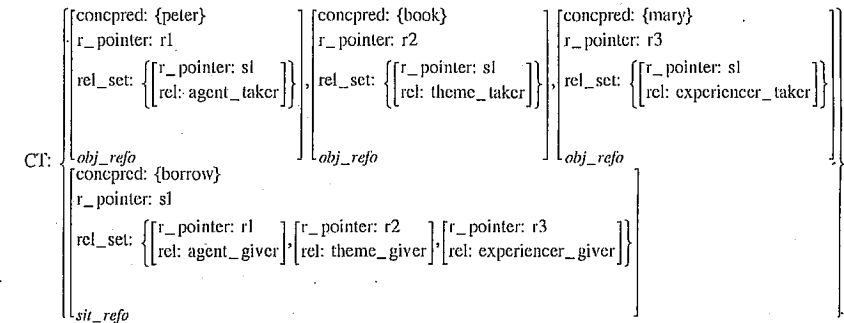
CT: $\left\{ \begin{bmatrix} \text{concpred: \{peter\}} \\ \text{r\_pointer: r1} \\ \text{rel\_set: } \left\{ \begin{bmatrix} \text{r\_pointer: s1} \\ \text{rel: agent\_taker} \end{bmatrix} \right\} \\ \textit{obj\_refo} \end{bmatrix}, \begin{bmatrix} \text{concpred: \{book\}} \\ \text{r\_pointer: r2} \\ \text{rel\_set: } \left\{ \begin{bmatrix} \text{r\_pointer: s1} \\ \text{rel: theme\_taker} \end{bmatrix} \right\} \\ \textit{obj\_refo} \end{bmatrix}, \begin{bmatrix} \text{concpred: \{mary\}} \\ \text{r\_pointer: r3} \\ \text{rel\_set: } \left\{ \begin{bmatrix} \text{r\_pointer: s1} \\ \text{rel: experiencer\_taker} \end{bmatrix} \right\} \\ \textit{obj\_refo} \end{bmatrix}, \begin{bmatrix} \text{concpred: \{borrow\}} \\ \text{r\_pointer: s1} \\ \text{rel\_set: } \left\{ \begin{bmatrix} \text{r\_pointer: r1} \\ \text{rel: agent\_giver} \end{bmatrix}, \begin{bmatrix} \text{r\_pointer: r2} \\ \text{rel: theme\_giver} \end{bmatrix}, \begin{bmatrix} \text{r\_pointer: r3} \\ \text{rel: experiencer\_giver} \end{bmatrix} \right\} \\ \textit{sit\_refo} \end{bmatrix} \right\}$